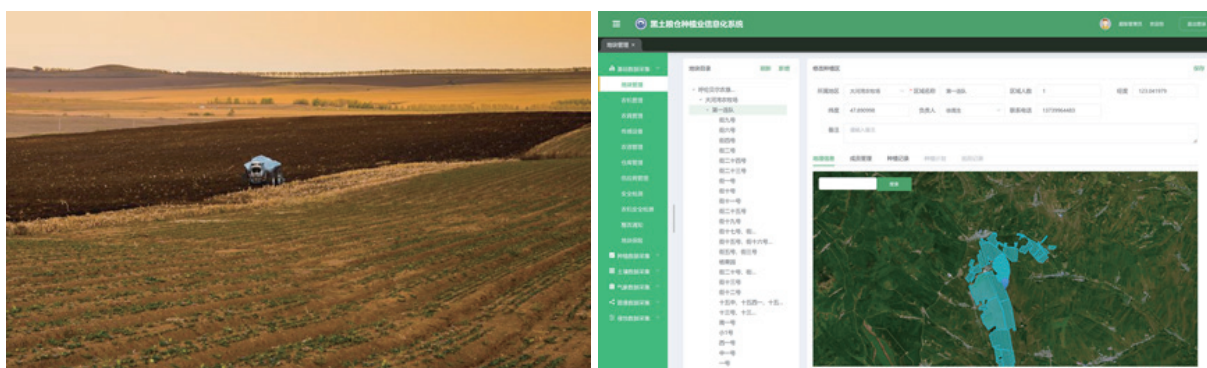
黑土粮仓种植业信息化系统

地块管理 ×

基础数据采集
地块管理
农机管理
农资管理
传感设备
农资管理
仓库管理
供应商管理
安全检测
农机安全检测
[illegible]
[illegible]
种植数据采集
土壤数据采集
气象数据采集
图像数据采集
绿色数据采集

地块目录
呼伦贝尔农垦...
大河湾农牧场
第一组队
图九号
图六号
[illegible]
图二号
图二十四号
图二十五号
图一号
图十号
图十一号
图十二号
图十九号
图十七号、图...
图十五号、图十六号...
图四号、图五号
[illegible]
图二十号、图...
图十三号
图十二号
十五号、十四号一、十五...
十五号、十三...
第一号
小十号
西一号
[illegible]
一号

地块种植区
保存
所属地区 大河湾农牧场
区域名称 第一组队
区域人数 1
经度 123.041979
纬度 47.690998
负责人 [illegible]
联系电话 13709964483
备注

地块信息 成员管理 种植记录 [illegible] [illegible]
搜索